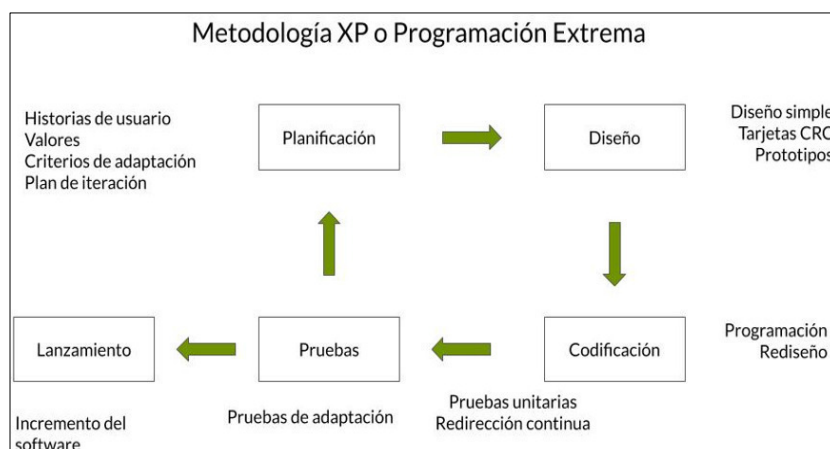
Metodología XP o Programación Extrema

Historias de usuario
Valores
Criterios de adaptación
Plan de iteración

Planificación

Diseño

Diseño simple
Tarjetas CRC
Prototipos

Lanzamiento

Pruebas

Codificación

Programación
Rediseño

Incremento del software

Pruebas de adaptación

Pruebas unitarias
Redirección continua